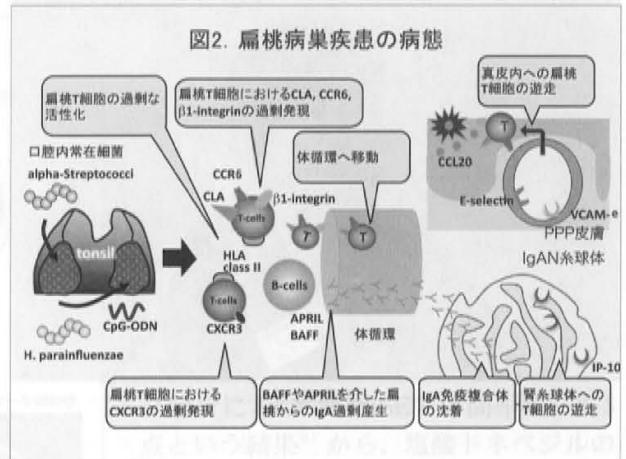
図2. 扁桃病巣疾患の病態

扁桃T細胞の過剰な活性化

扁桃T細胞におけるCLA, CCR6, β1-integrinの過剰発現

真皮内への扁桃T細胞の遊走

口腔内常在細菌

alpha-Streptococci

CCR6

CLA

T-cells

β1-integrin

体循環へ移動

T

T

T

CCL20

E-selectin

VCAM-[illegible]

PPP皮膚

IgAN糸球体

tonsil

HLA class II

T-cells

CXCR3

B-cells

APRIL

BAFF

体循環

CpG-ODN

H. parainfluenzae

IP-10

扁桃T細胞におけるCXCR3の過剰発現

BAFFやAPRILを介した扁桃からのIgA過剰産生

IgA免疫複合体の沈着

腎糸球体へのT細胞の遊走